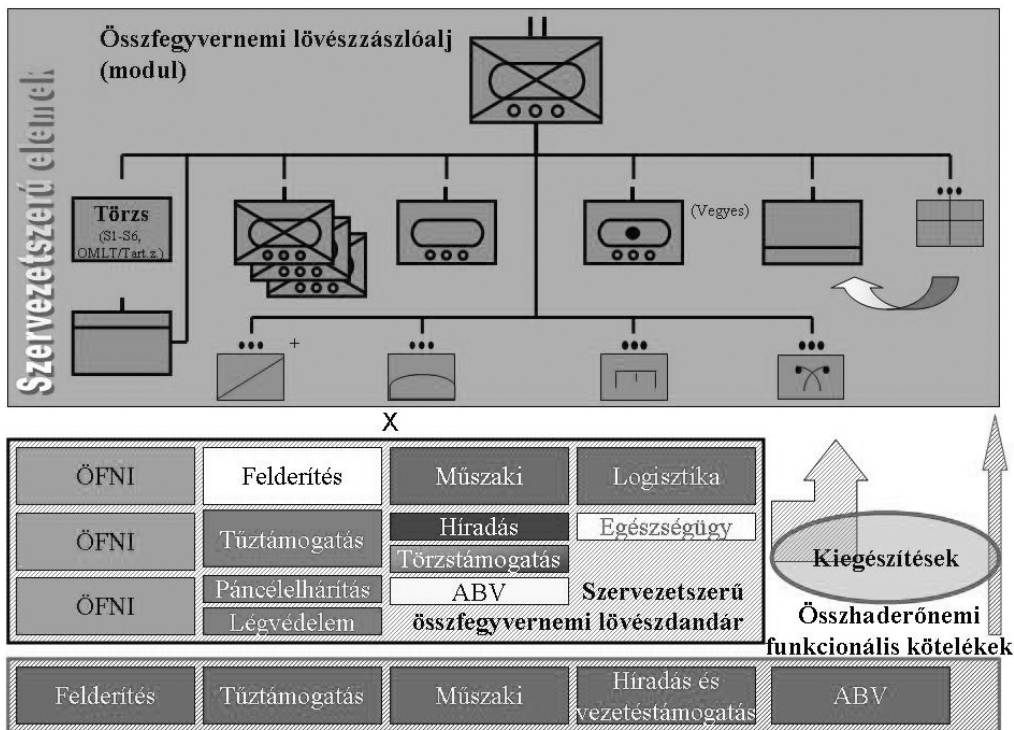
Összfegyvernemi lövészzászlóalj (modul)

Szervezetszerű elemek

Törzs
(S1-S6, OMLT/Tart.z.)

(Vegyes)

+

X

ÖFNI

Felderítés

Műszaki

Logisztika

ÖFNI

Tűztámogatás

Híradás

Egészségügy

Törzstámogatás

ÖFNI

Páncélelhárítás

ABV

Szervezetszerű összfegyvernemi lövészdandár

Légvédelem

Kiegészítések

Összhaderőnemi funkcionális kötelékek

Felderítés

Tűztámogatás

Műszaki

Híradás és vezetéstámogatás

ABV